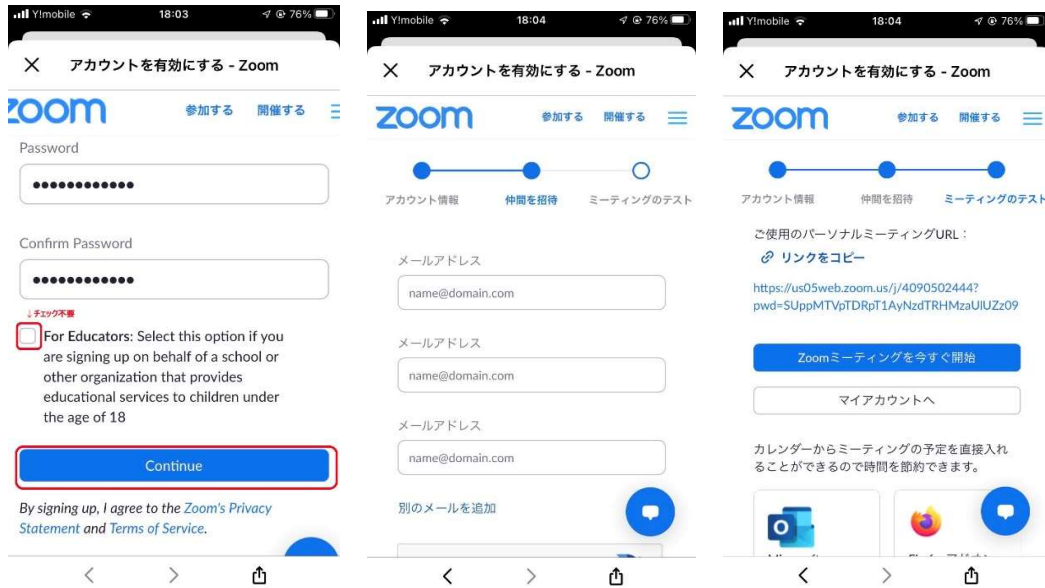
Y!mobile 18:03 76%

アカウントを有効にする - Zoom

zoom 参加する 開催する

Password

••••••••••••

Confirm Password

••••••••••••

↓チェック不要

For Educators: Select this option if you are signing up on behalf of a school or other organization that provides educational services to children under the age of 18

Continue

By signing up, I agree to the Zoom's Privacy Statement and Terms of Service.

Y!mobile 18:04 76%

アカウントを有効にする - Zoom

zoom 参加する 開催する

アカウント情報 仲間を招待 ミーティングのテスト

メールアドレス

name@domain.com

メールアドレス

name@domain.com

メールアドレス

name@domain.com

別のメールを追加

Y!mobile 18:04 76%

アカウントを有効にする - Zoom

zoom 参加する 開催する

アカウント情報 仲間を招待 ミーティングのテスト

ご使用のパーソナルミーティングURL：

リンクをコピー

https://us05web.zoom.us/j/4090502444?pwd=SUppMTVpTDRpT1AyNzdTRHMzaUlUZz09

Zoomミーティングを今すぐ開始

マイアカウントへ

カレンダーからミーティングの予定を直接入れることができるので時間を節約できます。